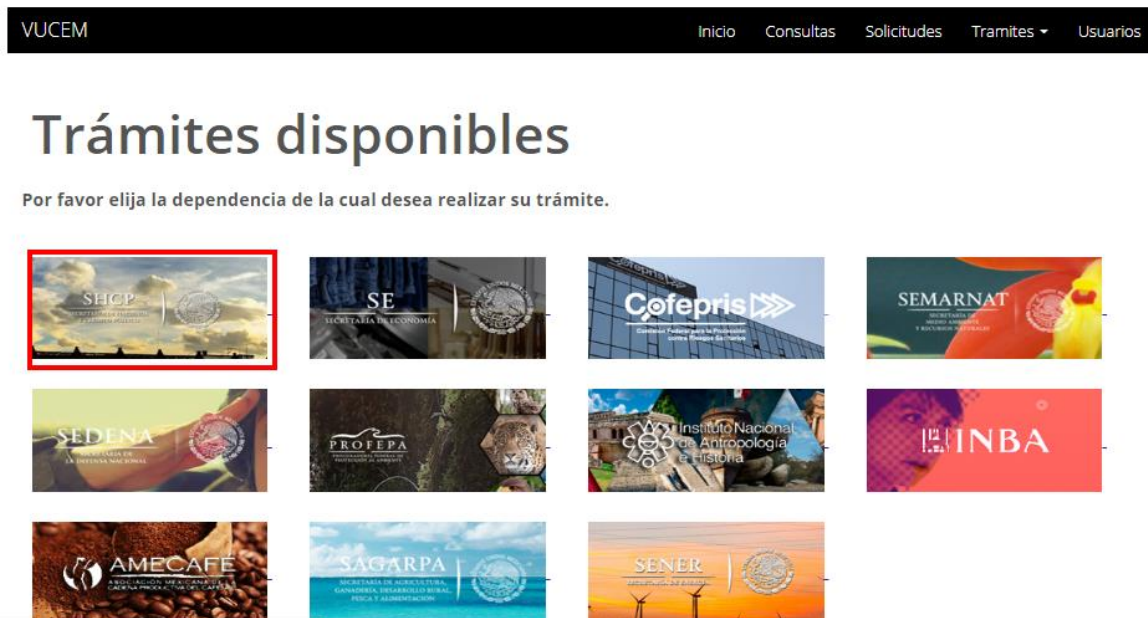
VUCEM

Inicio Consultas Solicitudes Tramites Usuarios

Trámites disponibles

Por favor elija la dependencia de la cual desea realizar su trámite.

SHCP
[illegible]

SE
SECRETARÍA DE ECONOMÍA

Cofepris
Comisión Federal para la Protección contra Riesgos Sanitarios

SEMARNAT
SECRETARÍA DE MEDIO AMBIENTE Y RECURSOS NATURALES

SEDENA
SECRETARÍA DE LA DEFENSA NACIONAL

PROFEPA
PROCURADURÍA FEDERAL DE PROTECCIÓN AL AMBIENTE

Instituto Nacional de Antropología e Historia

INBA

AMECAFÉ
ASOCIACIÓN MEXICANA DE LA CADENA PRODUCTIVA DEL CAFÉ

SAGARPA
SECRETARÍA DE AGRICULTURA, GANADERÍA, DESARROLLO RURAL, PESCA Y ALIMENTACIÓN

SENER
SECRETARÍA DE ENERGÍA